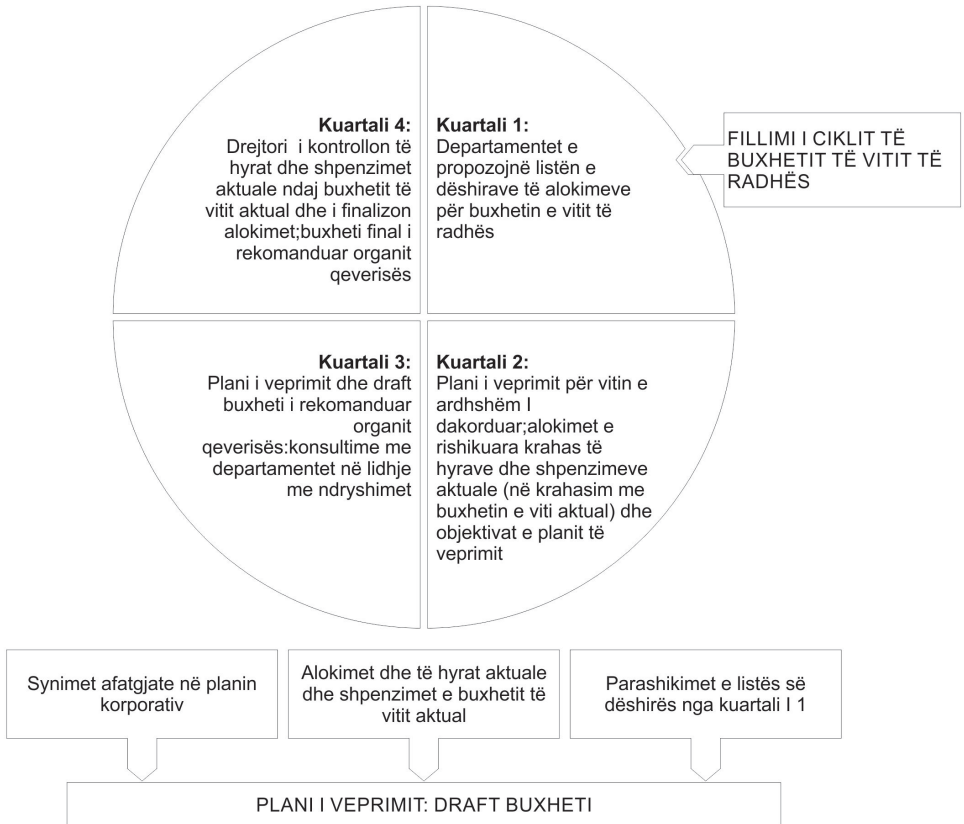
Kuartali 4:
Drejtori i kontrollon të hyrat dhe shpenzimet aktuale ndaj buxhetit të vitit aktual dhe i finalizon alokimet;buxheti final i rekomanduar organit qeverisës

Kuartali 1:
Departamentet e propozojnë listën e dëshirave të alokimeve për buxhetin e vitit të radhës

FILLIMI I CIKLIT TË BUXHETIT TË VITIT TË RADHËS

Kuartali 3:
Plani i veprimit dhe draft buxheti i rekomanduar organit qeverisës:konsultime me departamentet në lidhje me ndryshimet

Kuartali 2:
Plani i veprimit për vitin e ardhshëm I dakorduar;alokimet e rishikuara krahas të hyrave dhe shpenzimeve aktuale (në krahasim me buxhetin e viti aktual) dhe objektivat e planit të veprimit

Synimet afatgjate në planin korporativ

Alokimet dhe të hyrat aktuale dhe shpenzimet e buxhetit të vitit aktual

Parashikimet e listës së dëshirës nga kuartali I 1

PLANI I VEPRIMIT: DRAFT BUXHETI